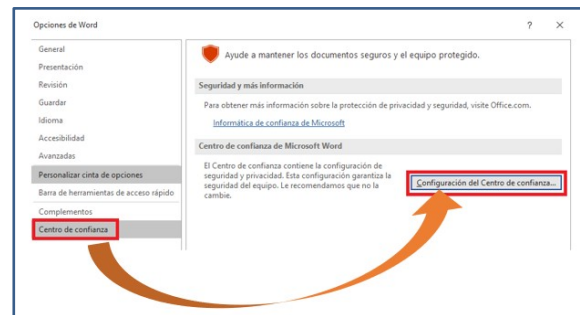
Opciones de Word

?

General
Presentación
Revisión
Guardar
Idioma
Accesibilidad
Avanzadas
Personalizar cinta de opciones
Barra de herramientas de acceso rápido
Complementos
Centro de confianza

Ayude a mantener los documentos seguros y el equipo protegido.

Seguridad y más información

Para obtener más información sobre la protección de privacidad y seguridad, visite Office.com.

Informática de confianza de Microsoft

Centro de confianza de Microsoft Word

El Centro de confianza contiene la configuración de seguridad y privacidad. Esta configuración garantiza la seguridad del equipo. Le recomendamos que no la cambie.

Configuración del Centro de confianza...